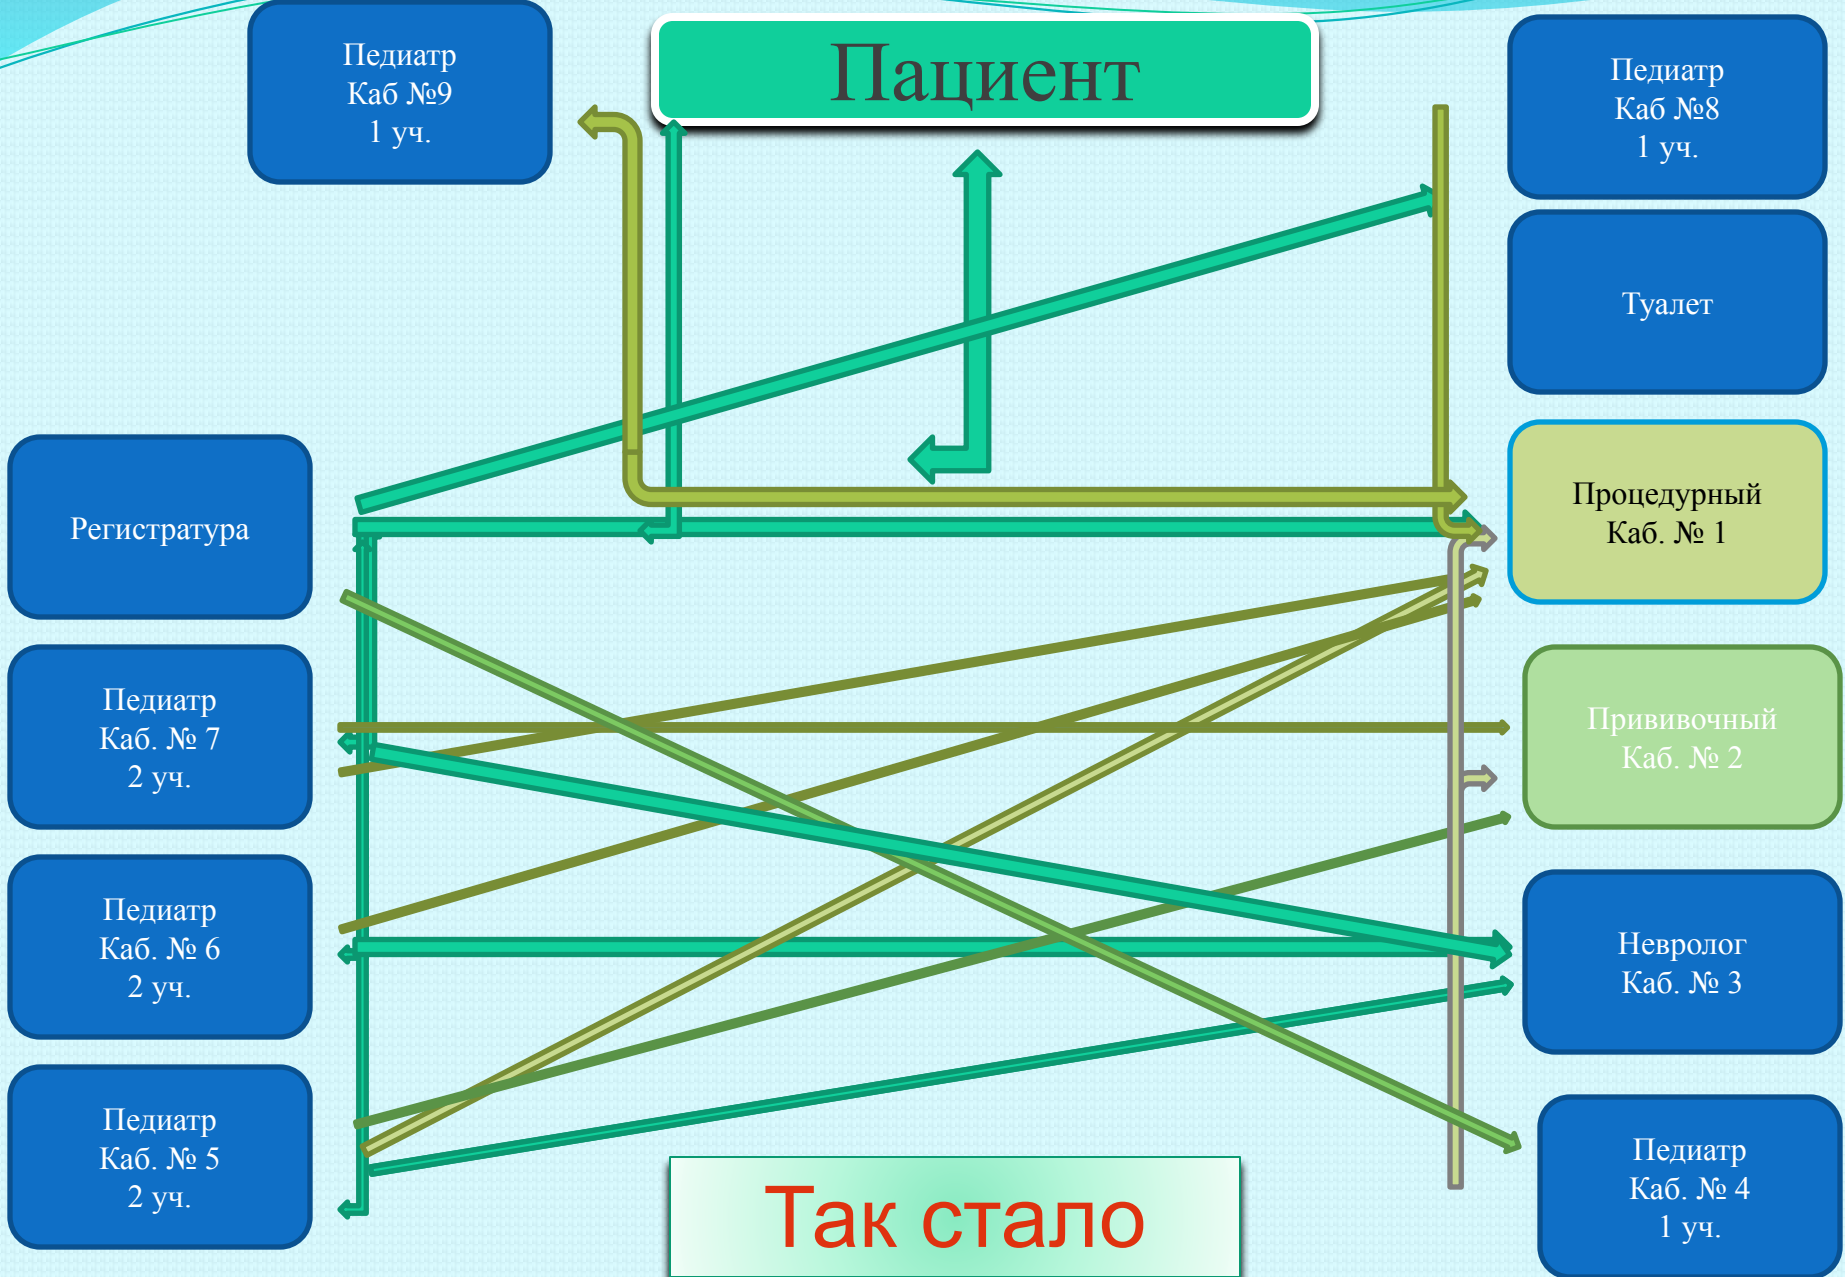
Педиатр
Каб №9
1 уч.

Пациент

Педиатр
Каб №8
1 уч.

Туалет

Регистратура

Процедурный
Каб. № 1

Педиатр
Каб. № 7
2 уч.

Прививочный
Каб. № 2

Педиатр
Каб. № 6
2 уч.

Невролог
Каб. № 3

Педиатр
Каб. № 5
2 уч.

Так стало

Педиатр
Каб. № 4
1 уч.